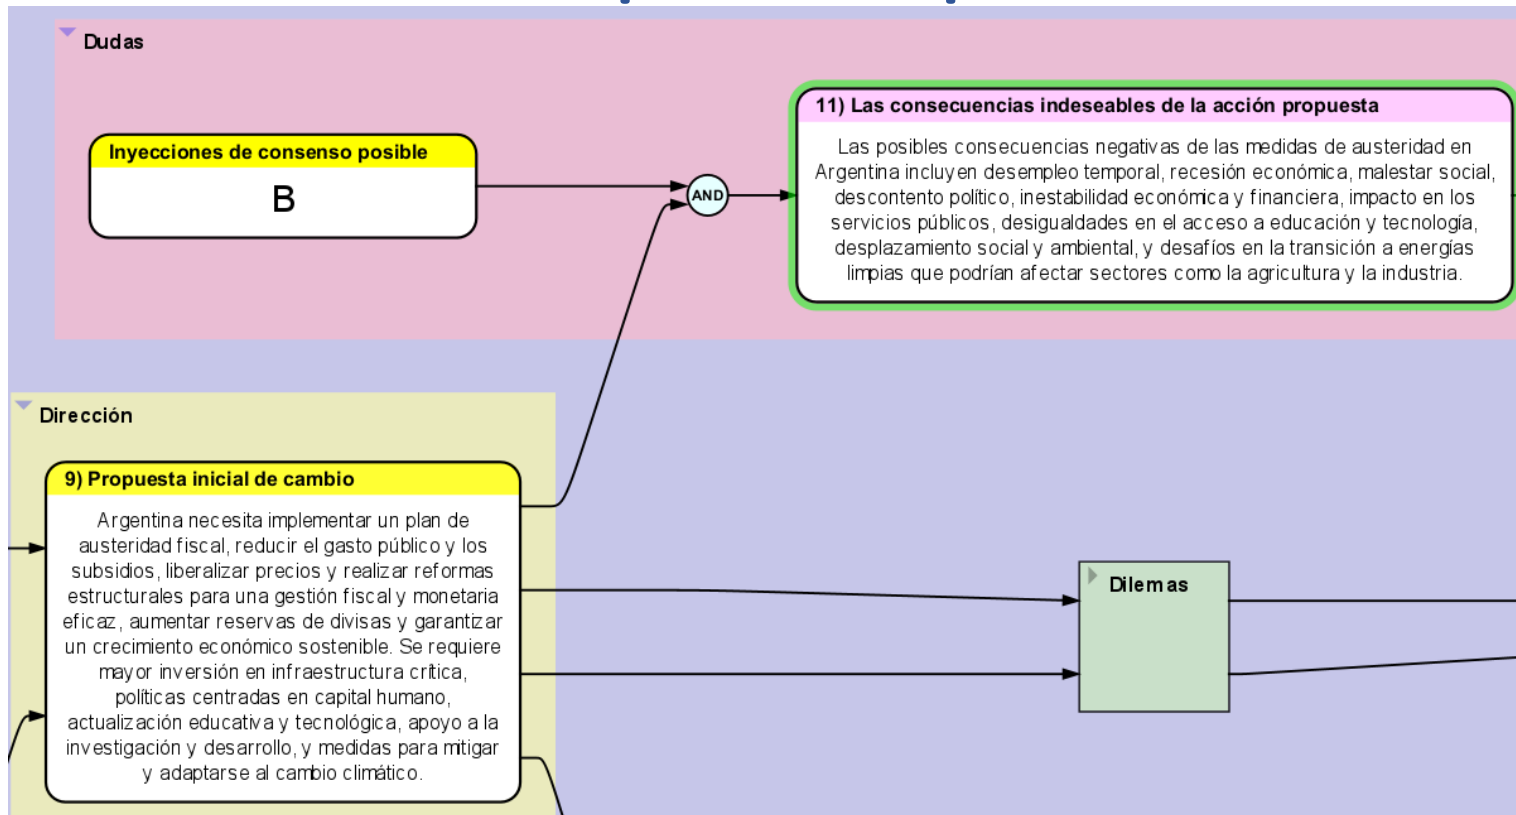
Dudas

Inyecciones de consenso posible

B

AND

11) Las consecuencias indeseables de la acción propuesta

Las posibles consecuencias negativas de las medidas de austeridad en Argentina incluyen desempleo temporal, recesión económica, malestar social, descontento político, inestabilidad económica y financiera, impacto en los servicios públicos, desigualdades en el acceso a educación y tecnología, desplazamiento social y ambiental, y desafíos en la transición a energías limpias que podrían afectar sectores como la agricultura y la industria.

Dirección

9) Propuesta inicial de cambio

Argentina necesita implementar un plan de austeridad fiscal, reducir el gasto público y los subsidios, liberalizar precios y realizar reformas estructurales para una gestión fiscal y monetaria eficaz, aumentar reservas de divisas y garantizar un crecimiento económico sostenible. Se requiere mayor inversión en infraestructura crítica, políticas centradas en capital humano, actualización educativa y tecnológica, apoyo a la investigación y desarrollo, y medidas para mitigar y adaptarse al cambio climático.

Dilemas